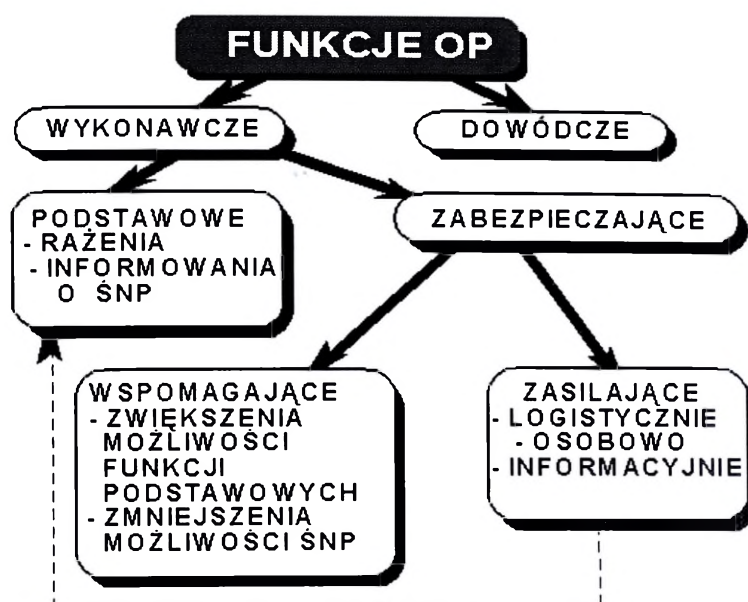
FUNKCJE OP

WYKONAWCZE

DOWÓDCZE

PODSTAWOWE
- RAŻENIA
- INFORMOWANIA O ŚNP

ZABEZPIECZAJĄCE

WSPOMAGAJĄCE
- ZWIĘKSZENIA MOŻLIWOŚCI FUNKCJI PODSTAWOWYCH
- ZMNIEJSZENIA MOŻLIWOŚCI ŚNP

ZASILAJĄCE
- LOGISTYCZNIE
- OSOBOWO
- INFORMACYJNIE